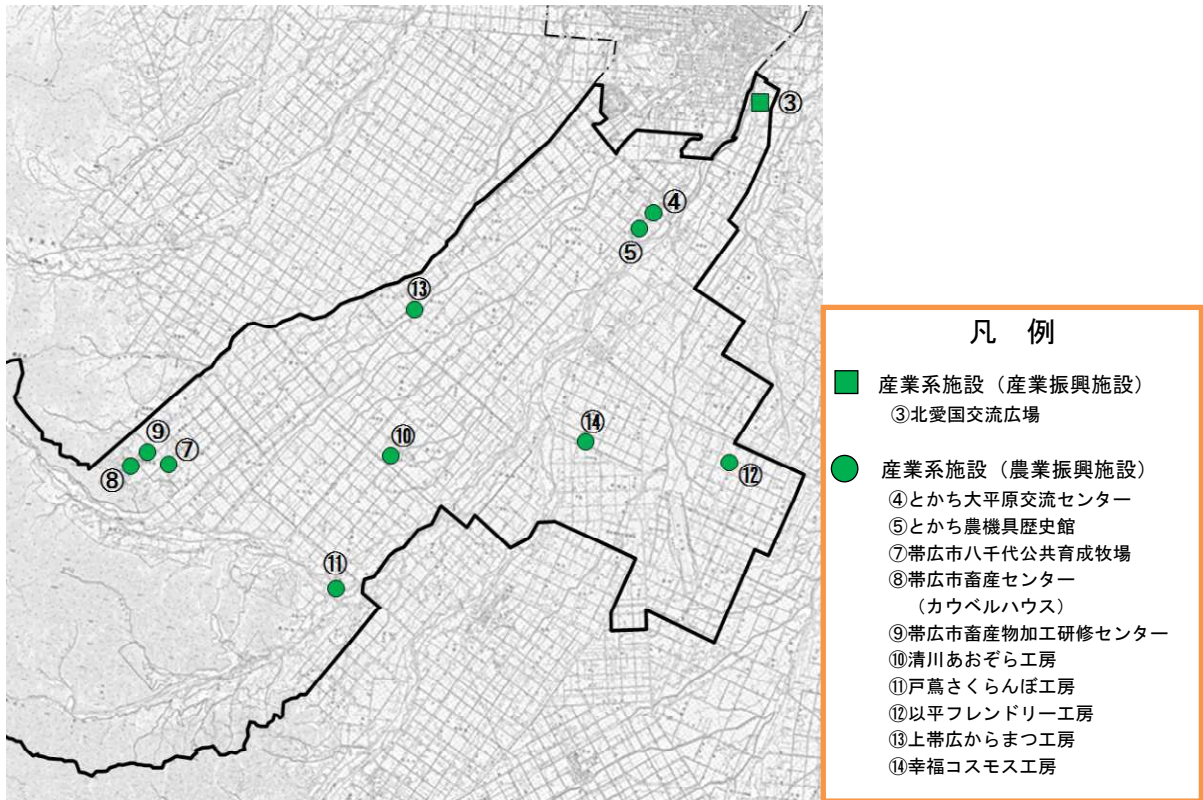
③
④
⑤
⑬
⑨
⑦
⑧
⑩
⑭
⑫
⑪

凡　例

産業系施設（産業振興施設）
③北愛国交流広場

産業系施設（農業振興施設）
④とかち大平原交流センター
⑤とかち農機具歴史館
⑦帯広市八千代公共育成牧場
⑧帯広市畜産センター（カウベルハウス）
⑨帯広市畜産物加工研修センター
⑩清川あおぞら工房
⑪戸蔦さくらんぼ工房
⑫以平フレンドリー工房
⑬上帯広からまつ工房
⑭幸福コスモス工房